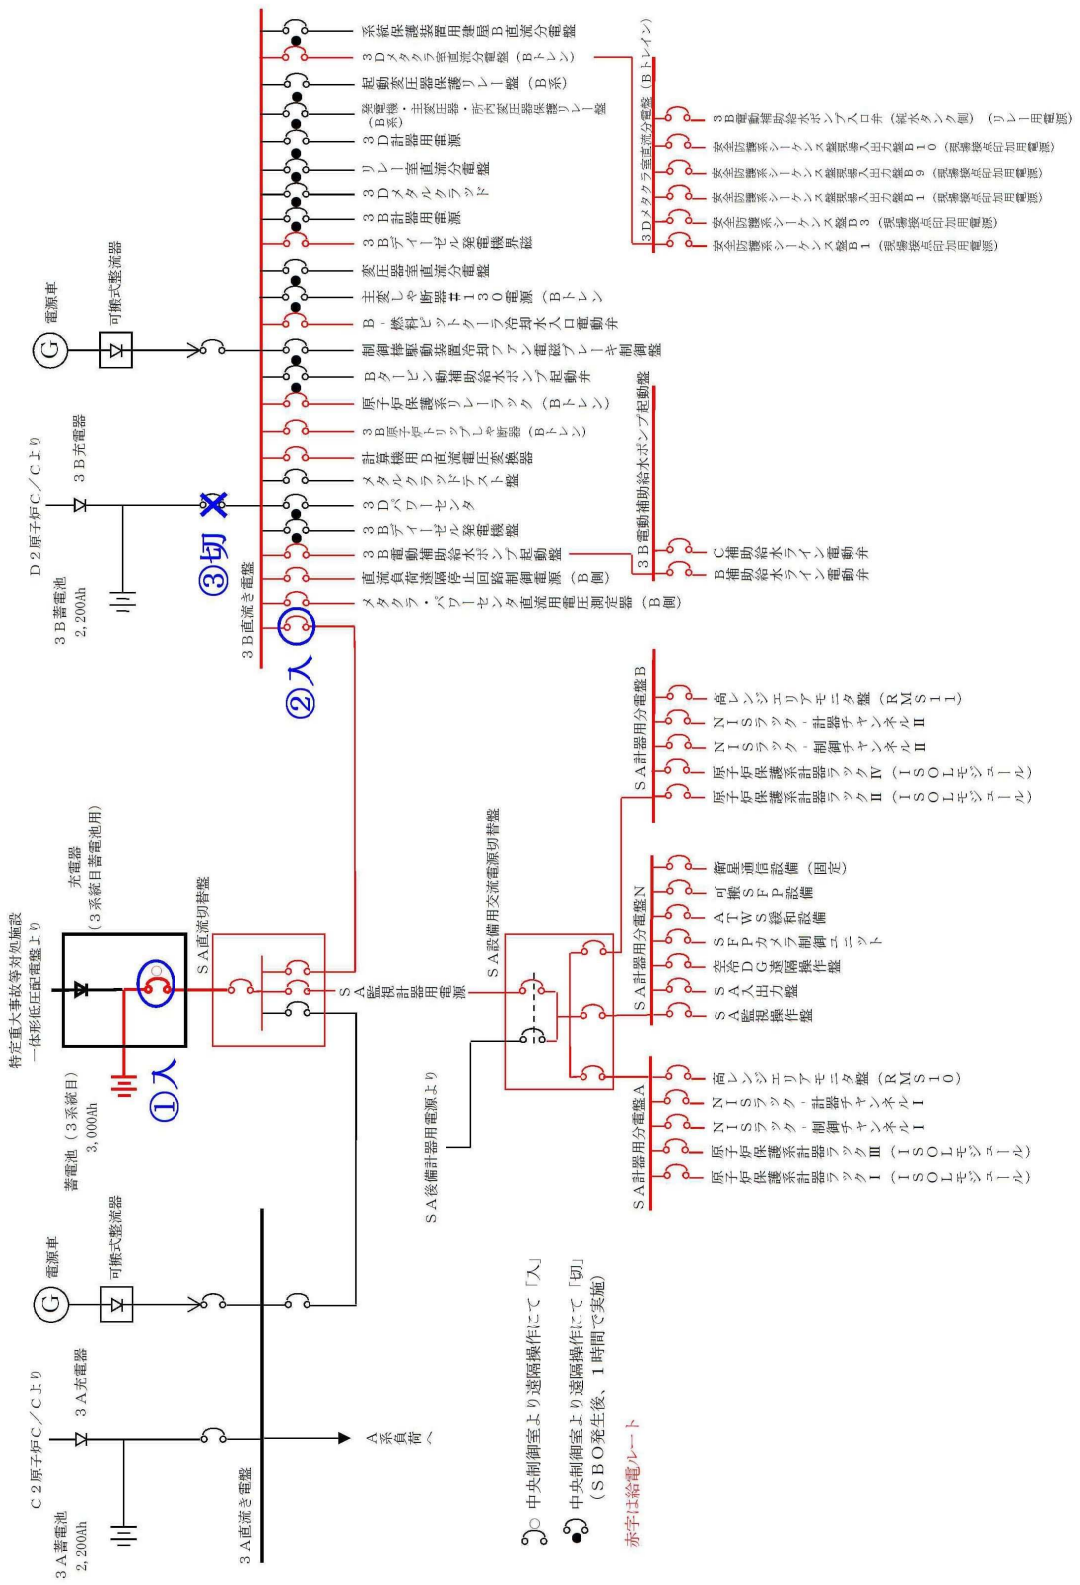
系統保護装置用建屋B直流分電盤
3Dメタクラ室直流分電盤（Bトレン）
起動変圧器保護リレー盤（B系）
発電機・主変圧器・所内変圧器保護リレー盤（B系）
3D計器用電源
リレー室直流分電盤
3Dメタルクラッド
3B計器用電源
3Bディーゼル発電機盤
変圧器室直流分電盤
主変しゃ断器#130電源（Bトレン）
B-燃料ピットクーラ冷却水入口電動弁
制御棒駆動装置冷却ファン電磁ブレーキ制御盤
Bタービン動補助給水ポンプ起動弁
原子炉保護系リレーラック（Bトレン）
3B原子炉トリップしゃ断器（Bトレン）
計算機用B直流電圧変換器
メタルクラッドテスト盤
3Dパワーセンタ
3Bディーゼル発電機盤
3B電動補助給水ポンプ起動盤
直流負荷遮断停止回路制御電源（B側）
メタクラ・パワーセンタ直流用電圧測定器（B側）

3Dメタクラ室直流分電盤（Bトレン）
3B電動補助給水ポンプ入口弁（給水タンク側）（リレー用電源）
安全防護系シーケンス盤現場入出力盤B10（現場接点印加用電源）
安全防護系シーケンス盤現場入出力盤B9（現場接点印加用電源）
安全防護系シーケンス盤現場入出力盤B1（現場接点印加用電源）
安全防護系シーケンス盤B3（現場接点印加用電源）
安全防護系シーケンス盤B1（現場接点印加用電源）

3B電動補助給水ポンプ起動盤
C補助給水ライン電動弁
B補助給水ライン電動弁

電源車
可搬式整流器
D2原子炉C/Cより
3B充電器
3B蓄電池
2,200Ah
③切
3B直流き電盤
②入

特定重大事故等対処施設
一体形低圧配電盤より
充電器
（3系統目蓄電池用）
SA直流切替盤
SA監視計器用電源
①入
蓄電池（3系統目）
3,000Ah

SA計器用分電盤B
高レンジエリアモニタ盤（RMS11）
NISラック-計器チャンネルII
NISラック-制御チャンネルII
原子炉保護系計器ラックIV（ISOLモジュール）
原子炉保護系計器ラックII（ISOLモジュール）

SA設備用交流電源切替盤
SA計器用分電盤N
衛星通信設備（固定）
可搬SFP設備
ATWS緩和設備
SFPカメラ制御ユニット
空冷DG遠隔操作盤
SA入出力盤
SA監視操作盤

SA計器用分電盤A
高レンジエリアモニタ盤（RMS10）
NISラック-計器チャンネルI
NISラック-制御チャンネルI
原子炉保護系計器ラックIII（ISOLモジュール）
原子炉保護系計器ラックI（ISOLモジュール）

SA後備計器用電源より

電源車
可搬式整流器
C2原子炉C/Cより
3A充電器
3A蓄電池
2,200Ah
3A直流き電盤
A系負荷へ

中央制御室より遠隔操作にて「入」
中央制御室より遠隔操作にて「切」
（SBO発生後、1時間で実施）
赤字は給電ルート